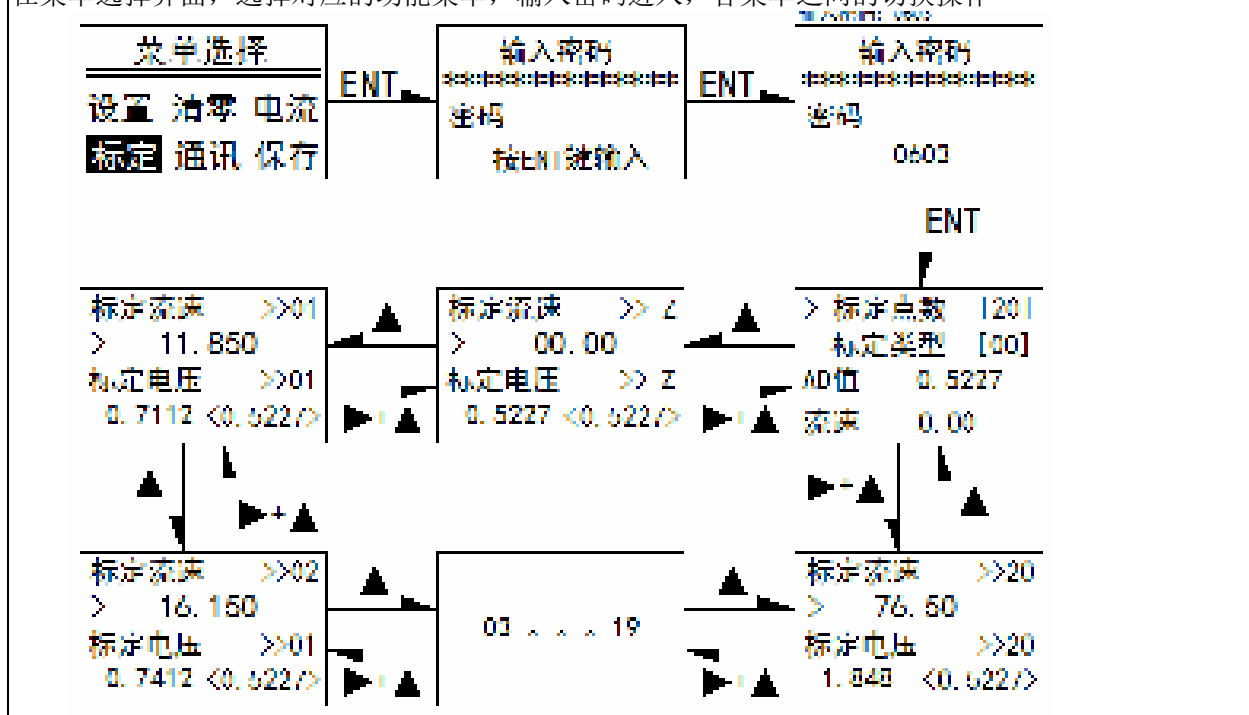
在菜单选择界面，选择对应的功能菜单，输入密码进入，各菜单之间的切换操作

菜单选择
设置 清零 电流
标定 通讯 保存

ENT

输入密码
\*\*\*\*\*\*\*\*\*\*\*\*\*\*\*\*
密码
按ENT键输入

ENT

输入密码
\*\*\*\*\*\*\*\*\*\*\*\*\*\*\*\*
密码
0603

ENT

> 标定点数 [20]
标定类型 [00]
AD值 0.5227
流速 0.00

标定流速 >> Z
> 00.00
标定电压 >> Z
0.5227 <0.5227>

标定流速 >>01
> 11.850
标定电压 >>01
0.7112 <0.5227>

标定流速 >>02
> 16.150
标定电压 >>01
0.7412 <0.5227>

03 . . . 19

标定流速 >>20
> 76.50
标定电压 >>20
1.848 <0.5227>